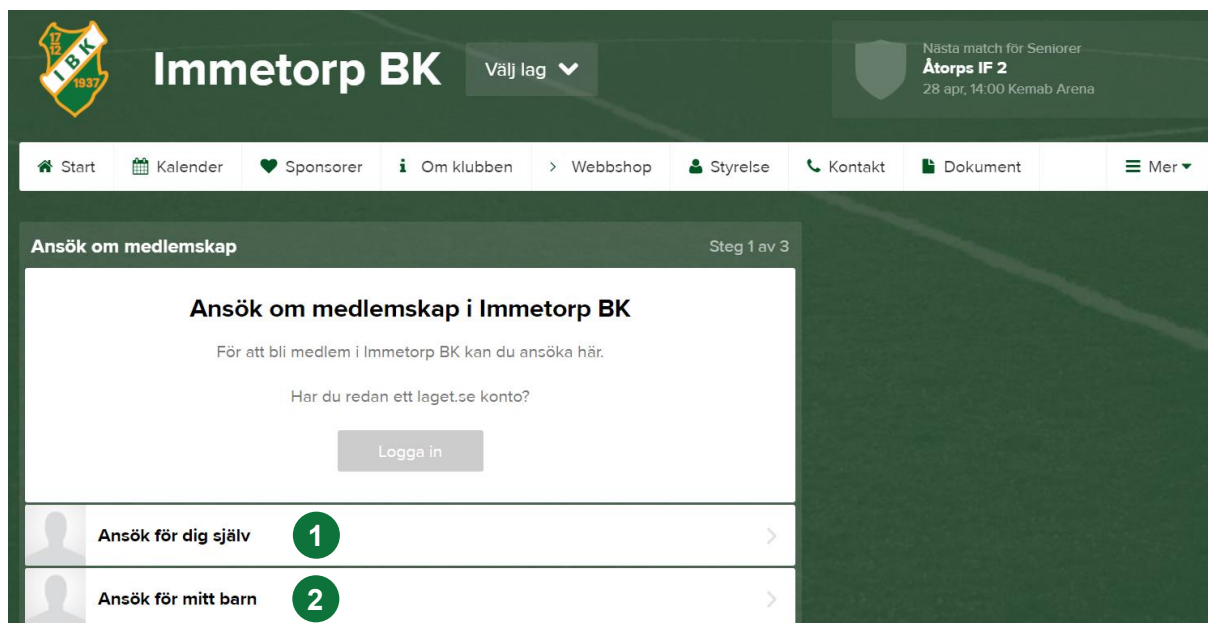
17 12 IBK 1937

Immetorp BK

Välj lag

Nästa match för Seniorer
Åtorps IF 2
28 apr, 14:00 Kemab Arena

Start Kalender Sponsorer Om klubben Webbshop Styrelse Kontakt Dokument Mer

Ansök om medlemskap

Steg 1 av 3

Ansök om medlemskap i Immetorp BK

För att bli medlem i Immetorp BK kan du ansöka här.

Har du redan ett laget.se konto?

Logga in

Ansök för dig själv

1

Ansök för mitt barn

2